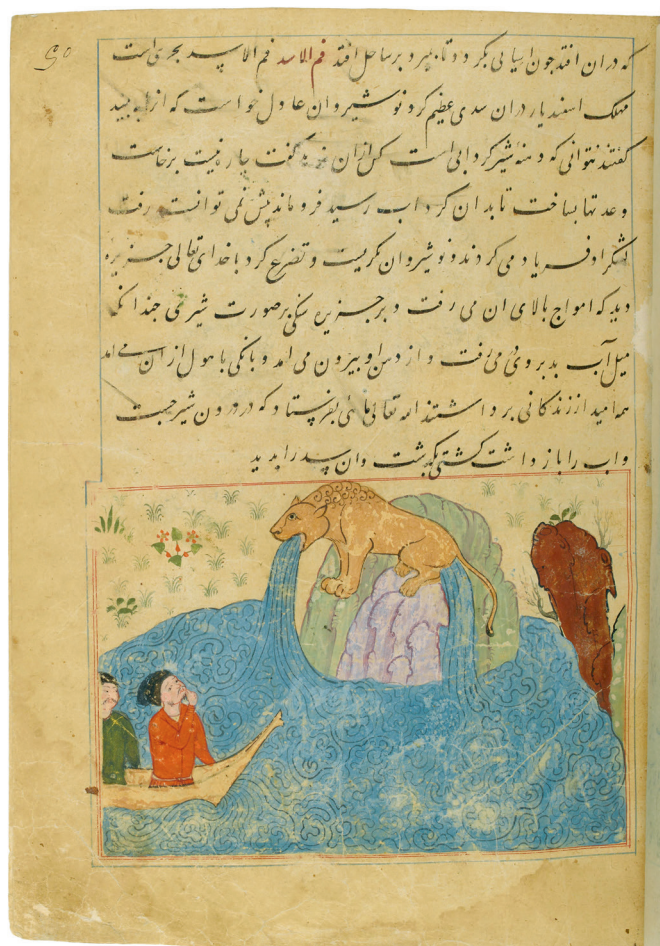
۶۰

که دران افتد جون ایبابی بگردد تا بیرون بر ساحل افتد فم الاسد فم الاسپید بجای ست

منهک اسفندیار دران سدی عظیم کرد نوشیروان عادل خواست که ازان بیند

گفتند نتوانی که و منه شیر گردابی است کس ازان نجات یافت چاره نیست برخاست

و عد تها بساخت تا بدان گرداب رسید فرو ماند پیش نمی توانست رفت

لشکر او فریاد می کردند نوشیروان گریست و تضرع کرد با خدای تعالی جنین دید

دید که امواج بالای ان می رفت و بر جزیره سنگی بصورت شیر جنانکه

میل آب بدو بروی می رفت و از دهن او بیرون می امد و بانگی با هول از آن می امد

همه امید از زندگانی بر داشتند امه تعالی بابی بر نشستند که در دهن شیر جست

و اب را باز داشت کشتی بگذشت و آن سپید را بدید